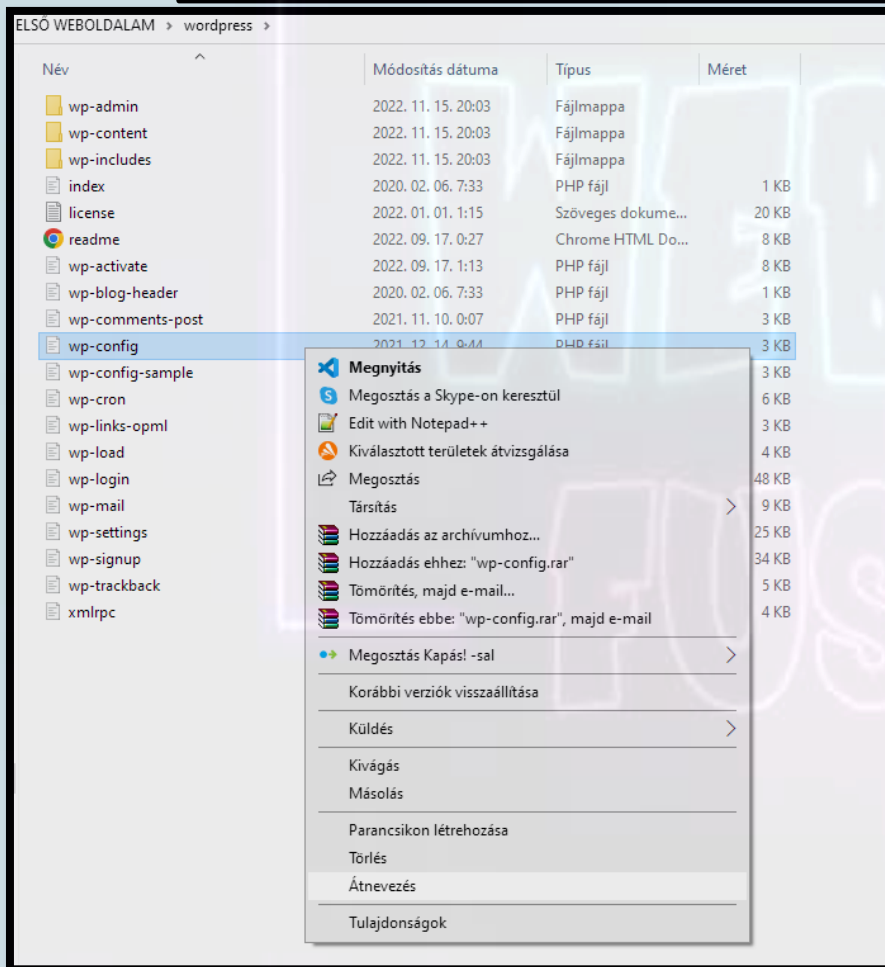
ELSŐ WEBOLDALAM › wordpress ›

| Név | Módosítás dátuma | Típus | Méret |
|---|---|---|---|
| wp-admin | 2022. 11. 15. 20:03 | Fájlmappa | |
| wp-content | 2022. 11. 15. 20:03 | Fájlmappa | |
| wp-includes | 2022. 11. 15. 20:03 | Fájlmappa | |
| index | 2020. 02. 06. 7:33 | PHP fájl | 1 KB |
| license | 2022. 01. 01. 1:15 | Szöveges dokume... | 20 KB |
| readme | 2022. 09. 17. 0:27 | Chrome HTML Do... | 8 KB |
| wp-activate | 2022. 09. 17. 1:13 | PHP fájl | 8 KB |
| wp-blog-header | 2020. 02. 06. 7:33 | PHP fájl | 1 KB |
| wp-comments-post | 2021. 11. 10. 0:07 | PHP fájl | 3 KB |
| wp-config | 2021. 12. 14. 9:44 | PHP fájl | 3 KB |
| wp-config-sample | | | 3 KB |
| wp-cron | | | 6 KB |
| wp-links-opml | | | 3 KB |
| wp-load | | | 4 KB |
| wp-login | | | 48 KB |
| wp-mail | | | 9 KB |
| wp-settings | | | 25 KB |
| wp-signup | | | 34 KB |
| wp-trackback | | | 5 KB |
| xmlrpc | | | 4 KB |

Megnyitás
Megosztás a Skype-on keresztül
Edit with Notepad++
Kiválasztott területek átvizsgálása
Megosztás
Társítás
Hozzáadás az archívumhoz...
Hozzáadás ehhez: "wp-config.rar"
Tömörítés, majd e-mail...
Tömörítés ebbe: "wp-config.rar", majd e-mail
Megosztás Kapás! -sal
Korábbi verziók visszaállítása
Küldés
Kivágás
Másolás
Parancsikon létrehozása
Törlés
Átnevezés
Tulajdonságok